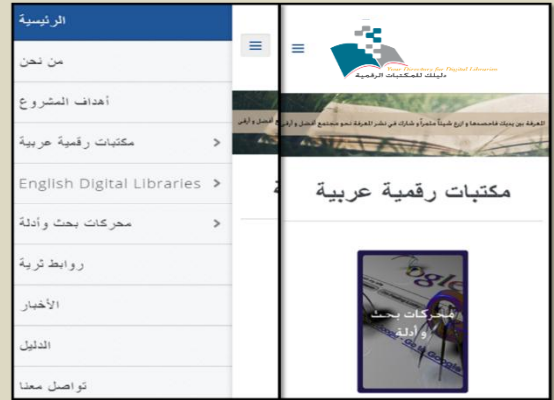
الرئيسية

من نحن

أهداف المشروع

مكتبات رقمية عربية

English Digital Libraries

محركات بحث وأدلة

روابط ثرية

الأخبار

الدليل

تواصل معنا

Your Directory for Digital Libraries
دليلك للمكتبات الرقمية

المعرفة بين يديك فاستمعها و ارو شيئاً منثوراً و شارك في نشر المعرفة نحو مجتمع أفضل و لغد أجمل و أرقى

مكتبات رقمية عربية

محركات بحث وأدلة